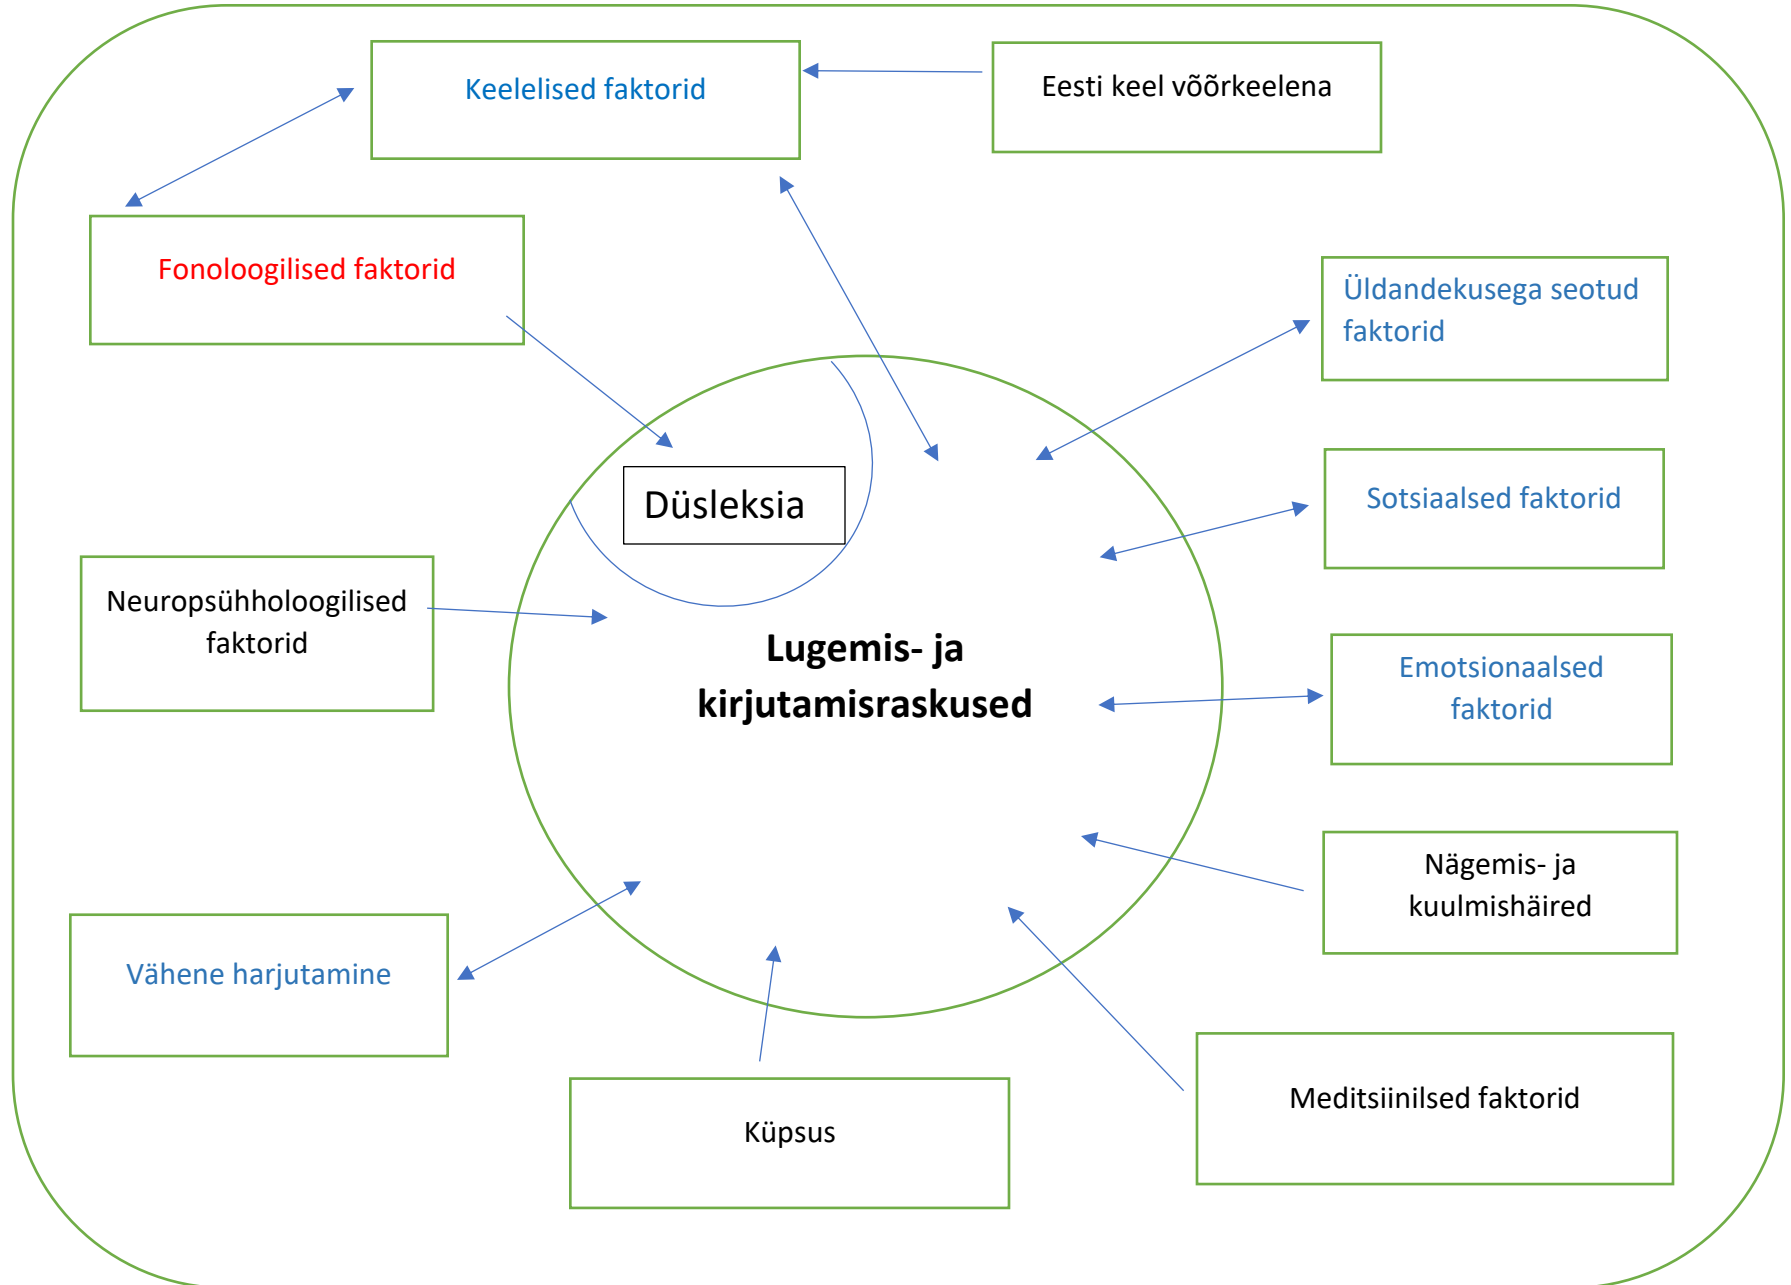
Keelelised faktorid

Eesti keel võõrkeelena

Fonoloogilised faktorid

Üldandekusega seotud faktorid

Düsleksia

Sotsiaalsed faktorid

Neuropsühholoogilised faktorid

Lugemis- ja kirjutamisraskused

Emotsionaalsed faktorid

Nägemis- ja kuulmishäired

Vähene harjutamine

Meditsiinilsed faktorid

Küpsus